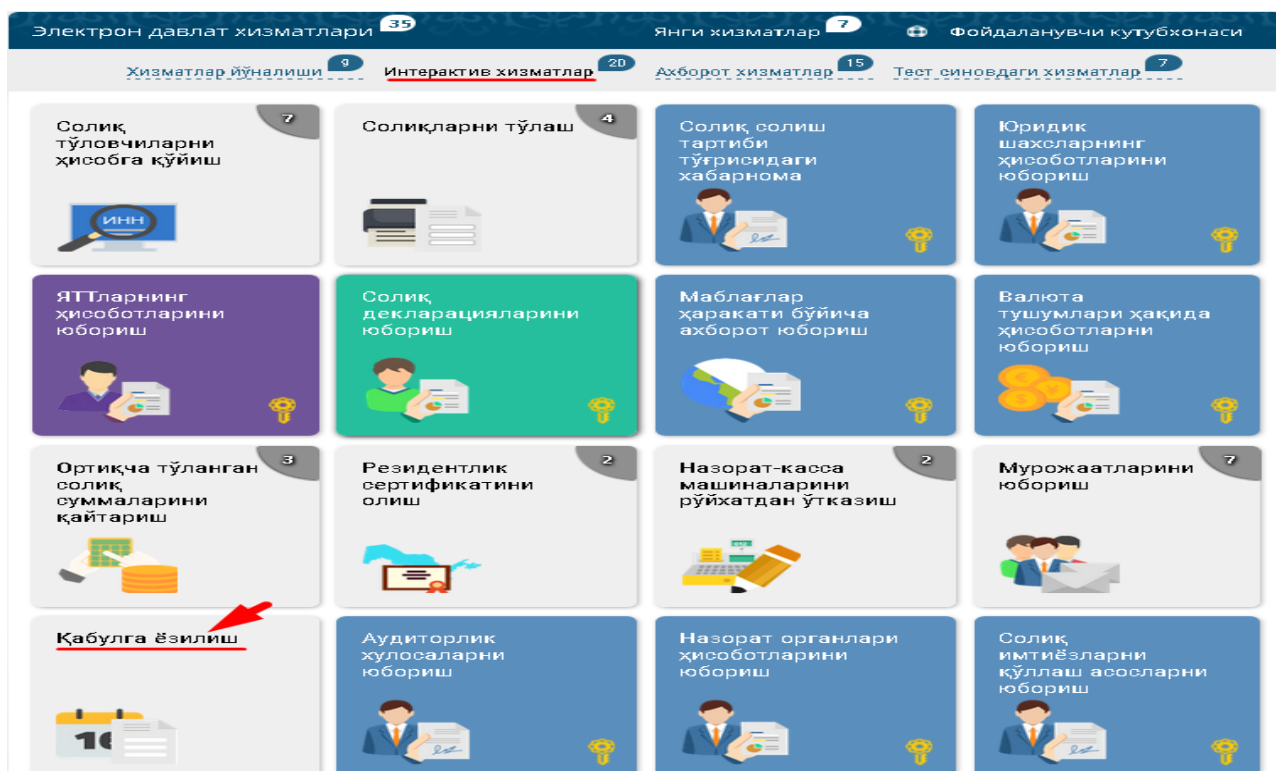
Электрон давлат хизматлари 35

Янги хизматлар 7

Фойдаланувчи кутубхонаси

Хизматлар йўналиши 9

Интерактив хизматлар 20

Ахборот хизматлар 15

Тест синовдаги хизматлар 7

7
Солиқ тўловчиларни ҳисобга қўйиш

ИНН

4
Солиқларни тўлаш

Солиқ солиш тартиби тўғрисидаги хабарнома

Юридик шахсларнинг ҳисоботларини юбориш

ЯТТларнинг ҳисоботларини юбориш

Солиқ декларацияларини юбориш

Маблағлар ҳаракати бўйича ахборот юбориш

Валюта тушумлари ҳақида ҳисоботларни юбориш

3
Ортиқча тўланган солиқ суммаларини қайтариш

2
Резидентлик сертификатини олиш

2
Назорат-касса машиналарини рўйхатдан ўтказиш

7
Мурожаатларини юбориш

Қабулга ёзилиш

16

Аудиторлик хулосаларни юбориш

Назорат органлари ҳисоботларини юбориш

Солиқ имтиёзларни қўллаш асосларни юбориш